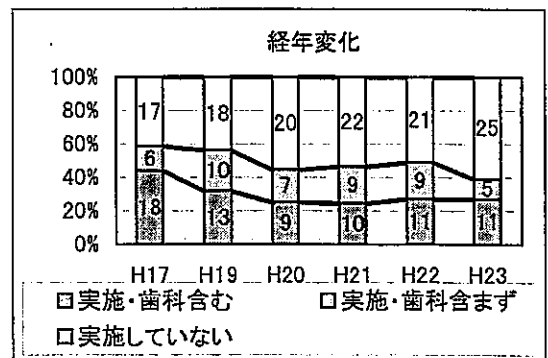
経年変化

100%
80%
60%
40%
20%
0%

| | H17 | H19 | H20 | H21 | H22 | H23 |
|---|---|---|---|---|---|---|
| 実施していない | 17 | 18 | 20 | 22 | 21 | 25 |
| 実施・歯科含まず | 6 | 10 | 7 | 9 | 9 | 5 |
| 実施・歯科含む | 18 | 13 | 9 | 10 | 11 | 11 |

□実施・歯科含む □実施・歯科含まず
□実施していない